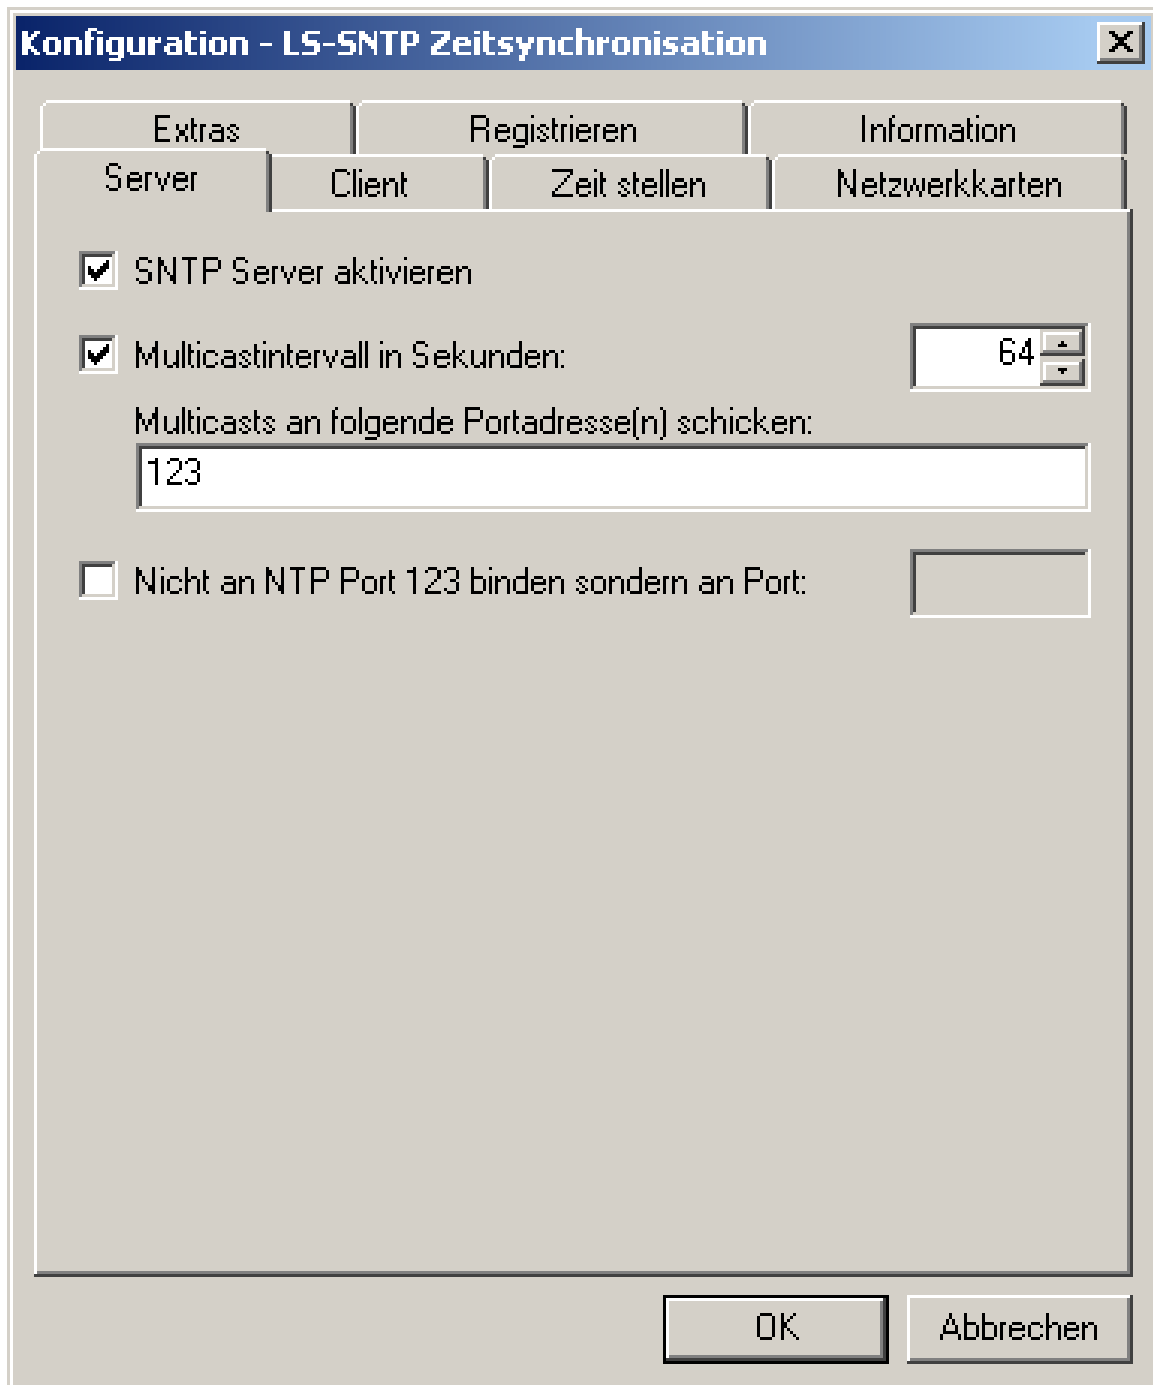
Konfiguration - LS-SNTP Zeitsynchronisation

Extras
Registrieren
Information
Server
Client
Zeit stellen
Netzwerkkarten

SNTP Server aktivieren

Multicastintervall in Sekunden: 64

Multicasts an folgende Portadresse(n) schicken:

123

Nicht an NTP Port 123 binden sondern an Port:

OK
Abbrechen